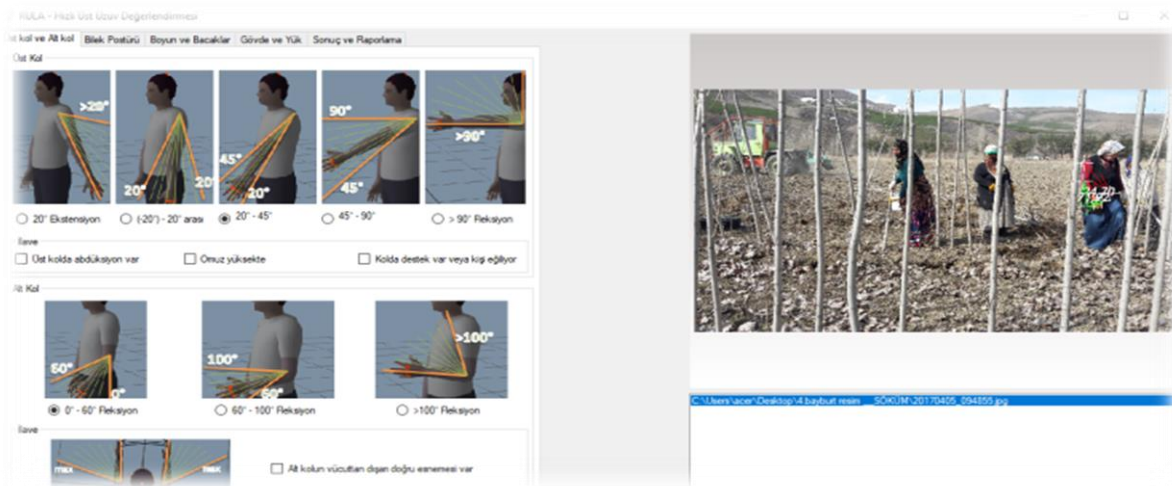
RULA - Hızlı Üst Uzuv Değerlendirmesi

Üst kol ve Alt kol | Bilek Postürü | Boyun ve Bacaklar | Gövde ve Yük | Sonuç ve Raporlama

Üst Kol

>20°

20° 20°

45° 20°

90° 45°

>90°

20° Ekstensiyon

(-20°) - 20° arası

20° - 45°

45° - 90°

> 90° Fleksiyon

İlave

Üst kolda abdüksiyon var

Omuz yüksekte

Kolda destek var veya kişi eğiliyor

Alt Kol

60° 0°

100° 60°

>100°

0° - 60° Fleksiyon

60° - 100° Fleksiyon

>100° Fleksiyon

İlave

max max

Alt kolun vücuttan dışarı doğru esnemesi var

C:\Users\acer\Desktop\4.bayburt resim __SÖKÜM\20170405_094855.jpg